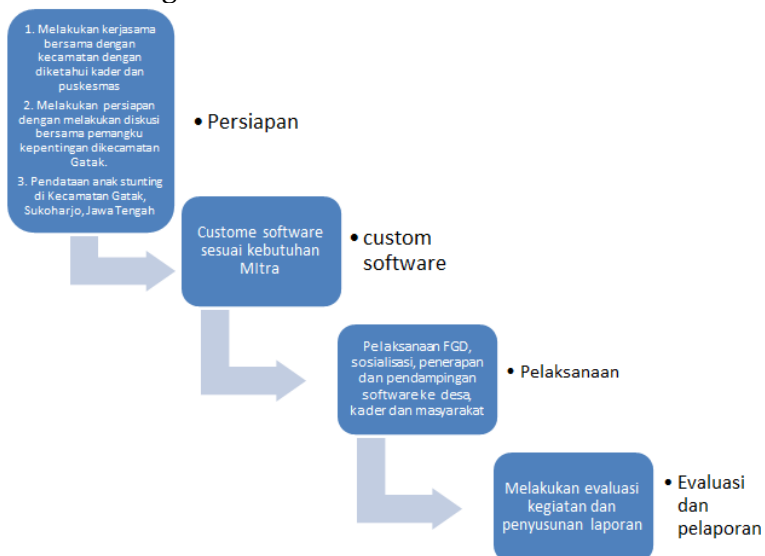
1. Melakukan kerjasama bersama dengan kecamatan dengan diketahui kader dan puskesmas

2. Melakukan persiapan dengan melakukan diskusi bersama pemangku kepentingan dikecamatan Gatak.

3. Pendataan anak stunting di Kecamatan Gatak, Sukoharjo, Jawa Tengah

• Persiapan

Custome software sesuai kebutuhan Mitra

• custom software

Pelaksanaan FGD, sosialisasi, penerapan dan pendampingan software ke desa, kader dan masyarakat

• Pelaksanaan

Melakukan evaluasi kegiatan dan penyusunan laporan

• Evaluasi dan pelaporan